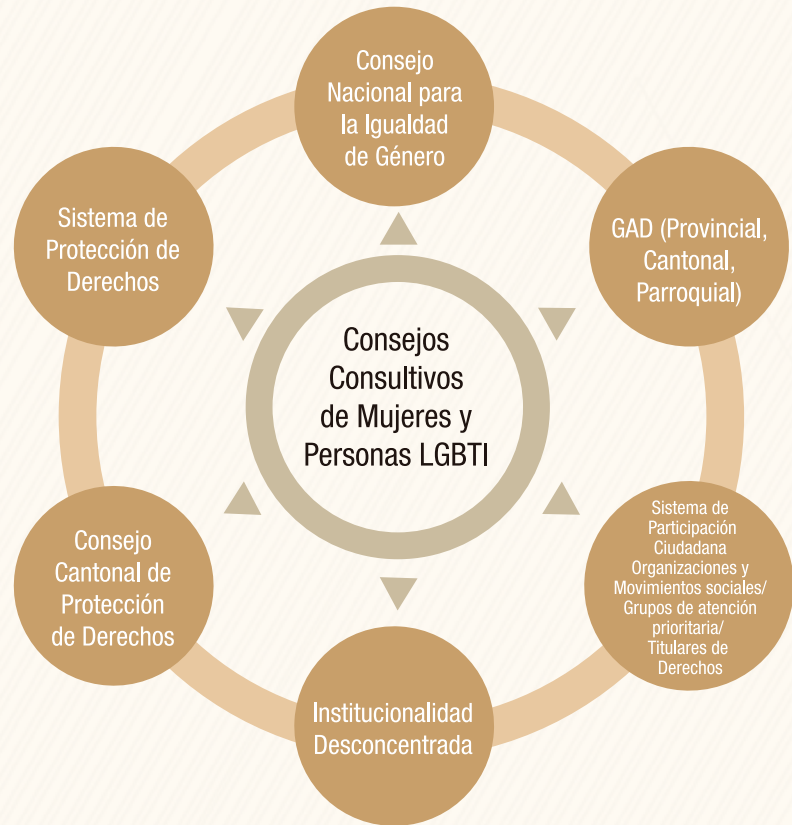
Consejo Nacional para la Igualdad de Género

GAD (Provincial, Cantonal, Parroquial)

Sistema de Participación Ciudadana Organizaciones y Movimientos sociales/ Grupos de atención prioritaria/ Titulares de Derechos

Institucionalidad Desconcentrada

Consejo Cantonal de Protección de Derechos

Sistema de Protección de Derechos

Consejos Consultivos de Mujeres y Personas LGBTI